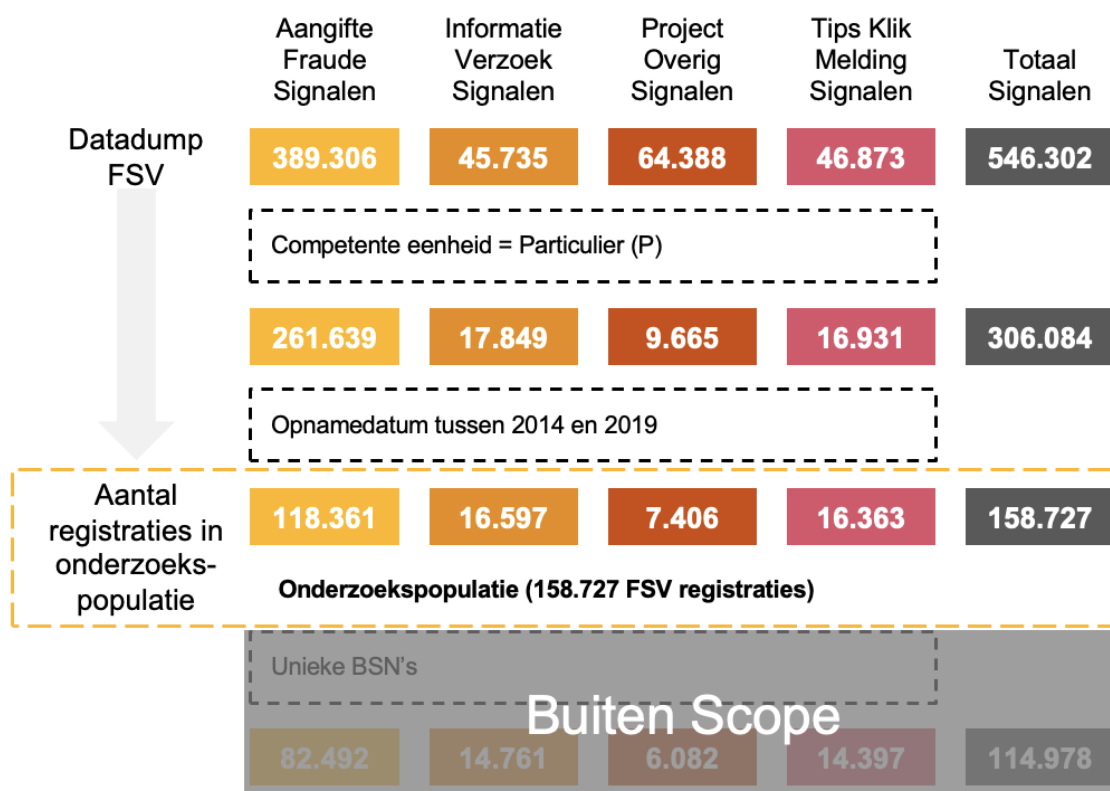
| | Aangifte Fraude Signalen | Informatie Verzoek Signalen | Project Overig Signalen | Tips Klik Melding Signalen | Totaal Signalen |
|---|---|---|---|---|---|
| Datadump FSV | 389.306 | 45.735 | 64.388 | 46.873 | 546.302 |

Competente eenheid = Particulier (P)

| 261.639 | 17.849 | 9.665 | 16.931 | 306.084 |
|---|---|---|---|---|

Opnamedatum tussen 2014 en 2019

| | | | | | |
|---|---|---|---|---|---|
| Aantal registraties in onderzoeks-populatie | 118.361 | 16.597 | 7.406 | 16.363 | 158.727 |

Onderzoekspopulatie (158.727 FSV registraties)

Unieke BSN's

Buiten Scope

| 82.492 | 14.761 | 6.082 | 14.397 | 114.978 |
|---|---|---|---|---|